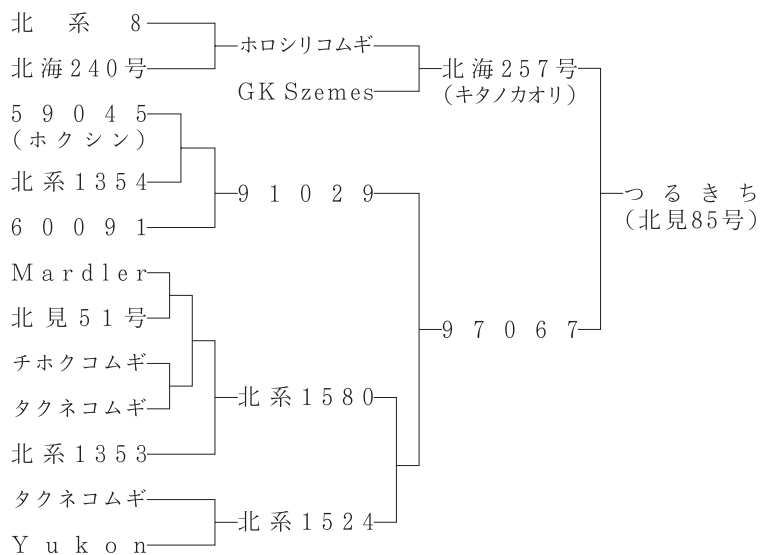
北系8
北海240号
ホロシリコムギ
GK Szemes
北海257号
(キタノカオリ)
59045
(ホクシン)
北系1354
60091
91029
Mardler
北見51号
チホクコムギ
タクネコムギ
北系1353
北系1580
97067
タクネコムギ
Yukon
北系1524
つるきち
(北見85号)